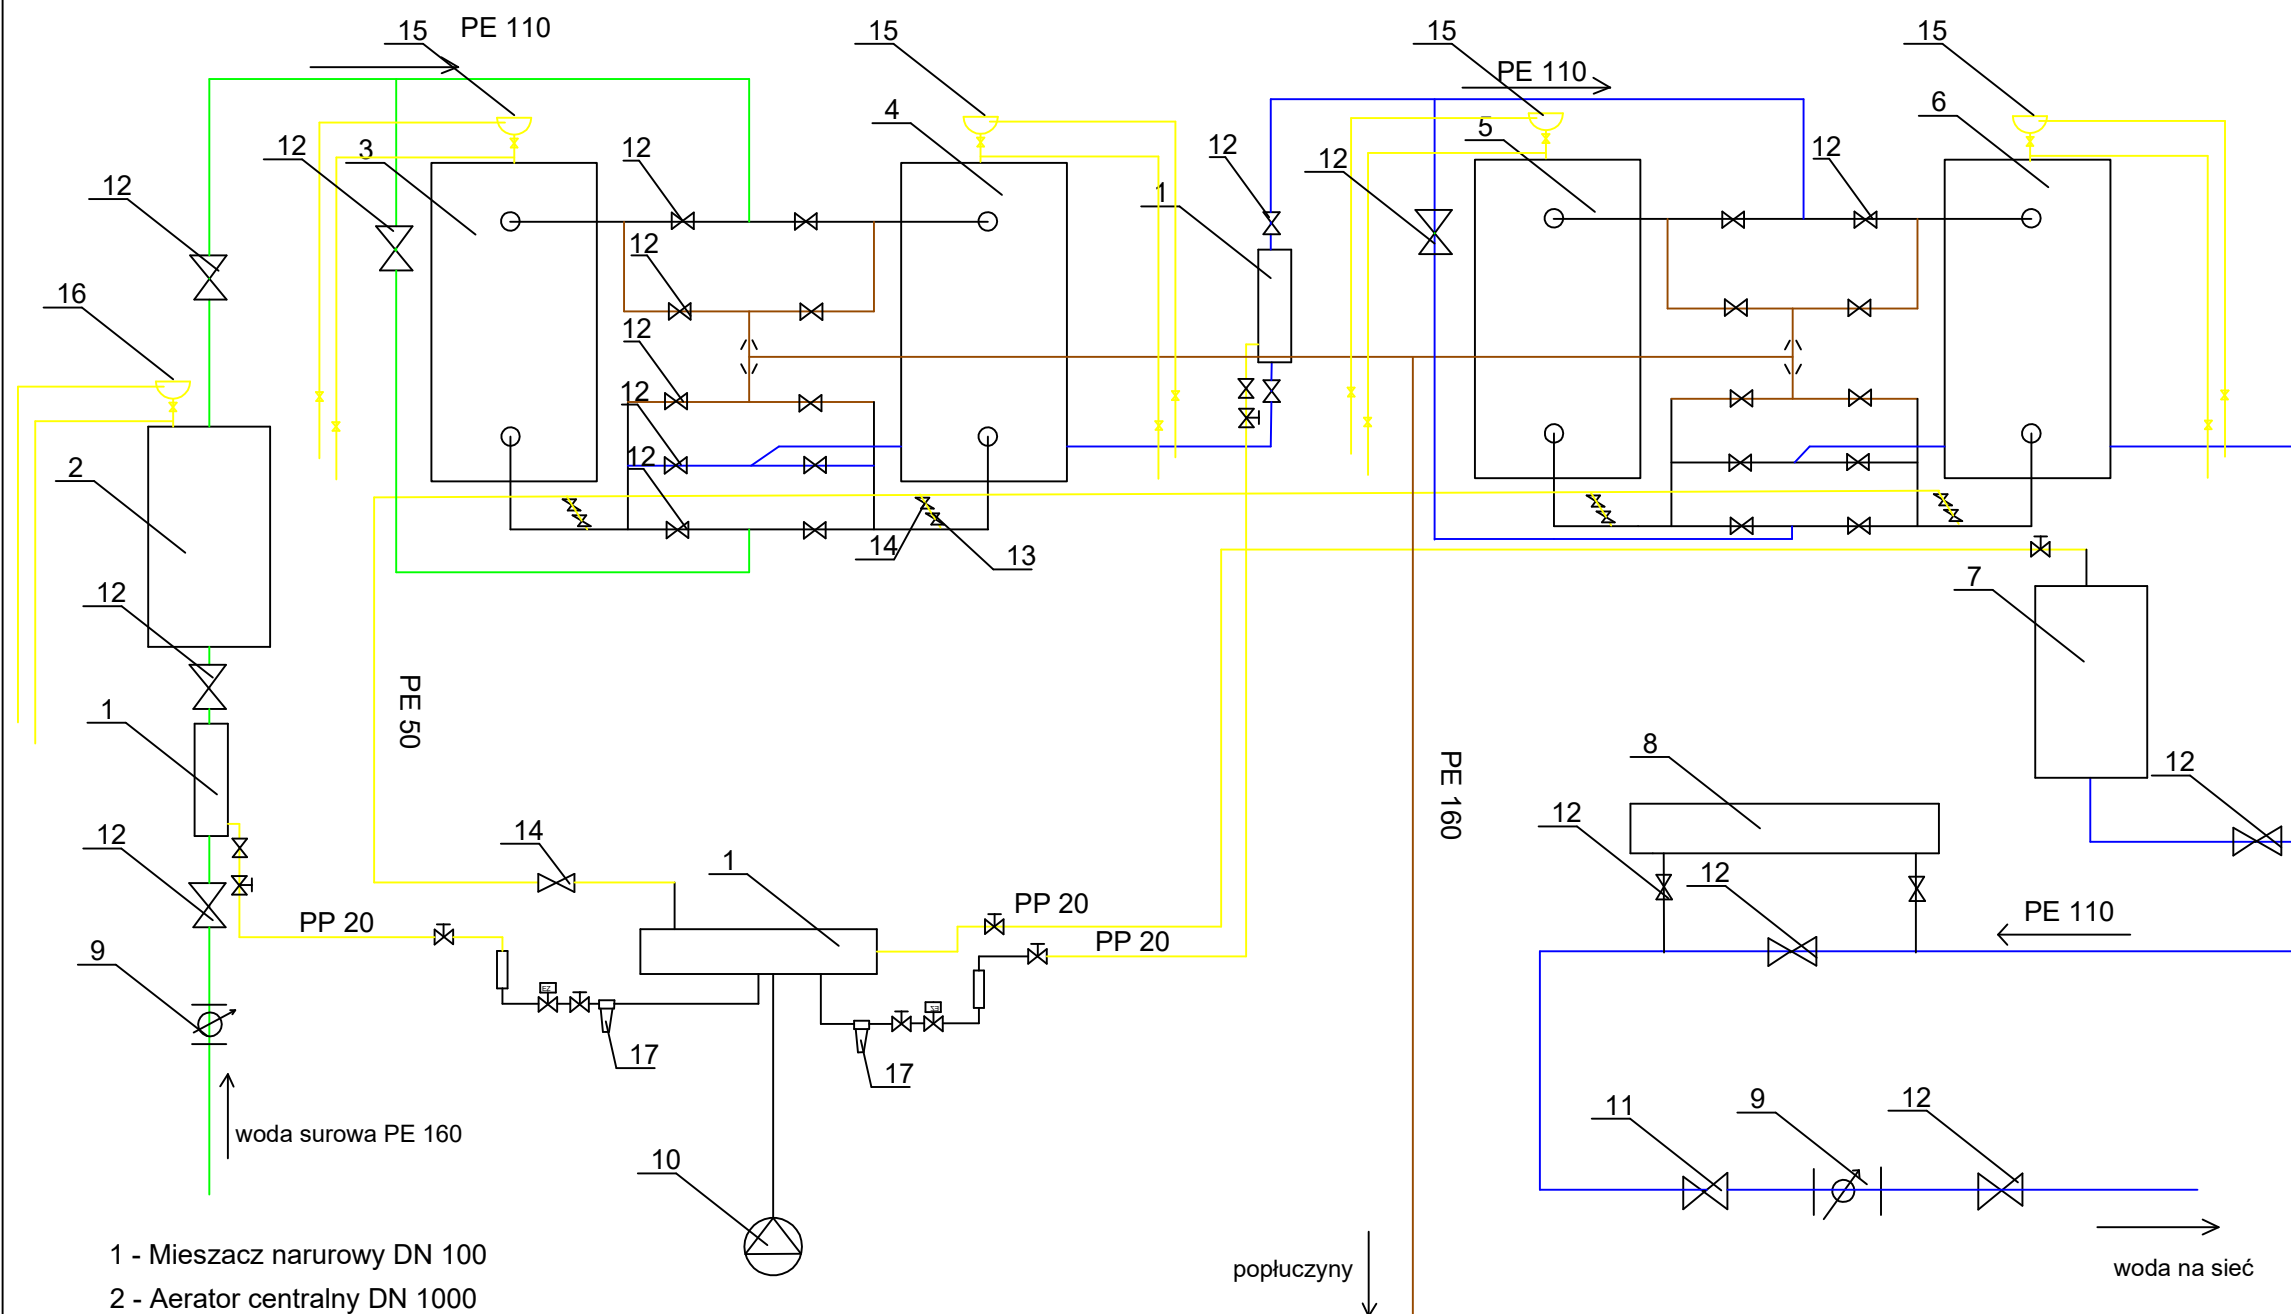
15 PE 110
15
15
PE 110
15
12
3
12
4
12
1
12
6
12
5
12
16
12
12
12
12
2
14
13
12
7
PE 50
PE 160
1
8
12
12
12
14
1
PP 20
PE 110
PP 20
PP 20
9
17
17
11
9
12
woda surowa PE 160
10
1 - Mieszacz narurowy DN 100
2 - Aerator centralny DN 1000
popłuczyny
woda na sieć